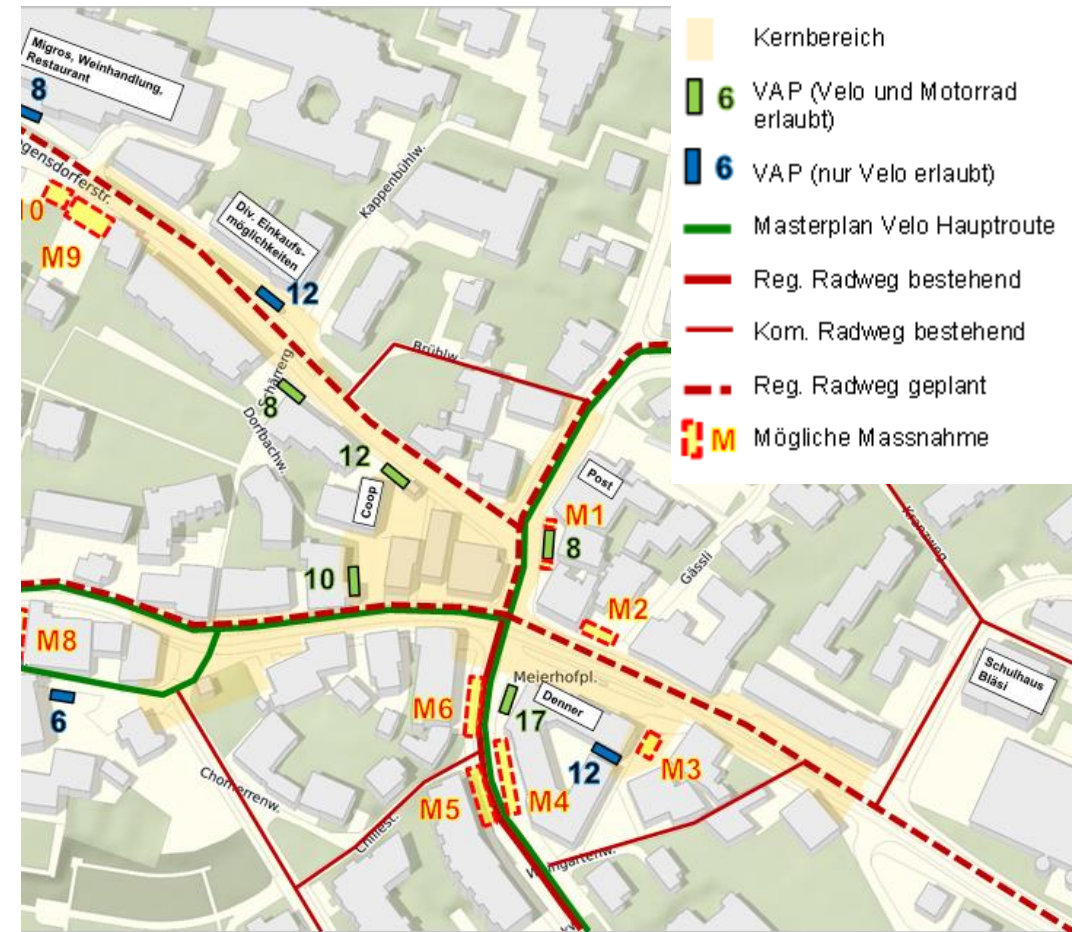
Kernbereich
6 VAP (Velo und Motorrad erlaubt)
6 VAP (nur Velo erlaubt)
Masterplan Velo Hauptroute
Reg. Radweg bestehend
Kom. Radweg bestehend
Reg. Radweg geplant
M Mögliche Massnahme

Migros, Weinhandlung, Restaurant
8
gensdorferstr.
10
M9
Div. Einkaufsmöglichkeiten
Kappenbühlw.
12
Brühlw.
Scharrerg.
8
Dorfbachw.
12
Coop
Post
M1
8
10
Gässli
M2
M8
Meierhofpl.
Denner
6
M6
17
12
M3
Chorrerenw.
Chilles.
M5
M4
Wingertenw.
Schulhaus Bläsi
Kranzweg